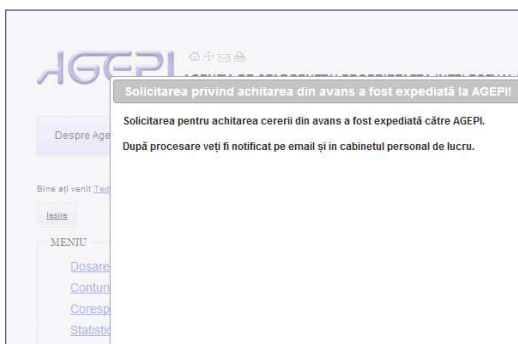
AGEPI

Solicitarea privind achitarea din avans a fost expediată la AGEPI!

Solicitarea pentru achitarea cererii din avans a fost expediată către AGEPI.

După procesare veți fi notificat pe email și în cabinetul personal de lucru.

Despre Age

Bine ați venit Ted

Ieșire

MENIU

Dosare

Conturi

Coresp

Statistic